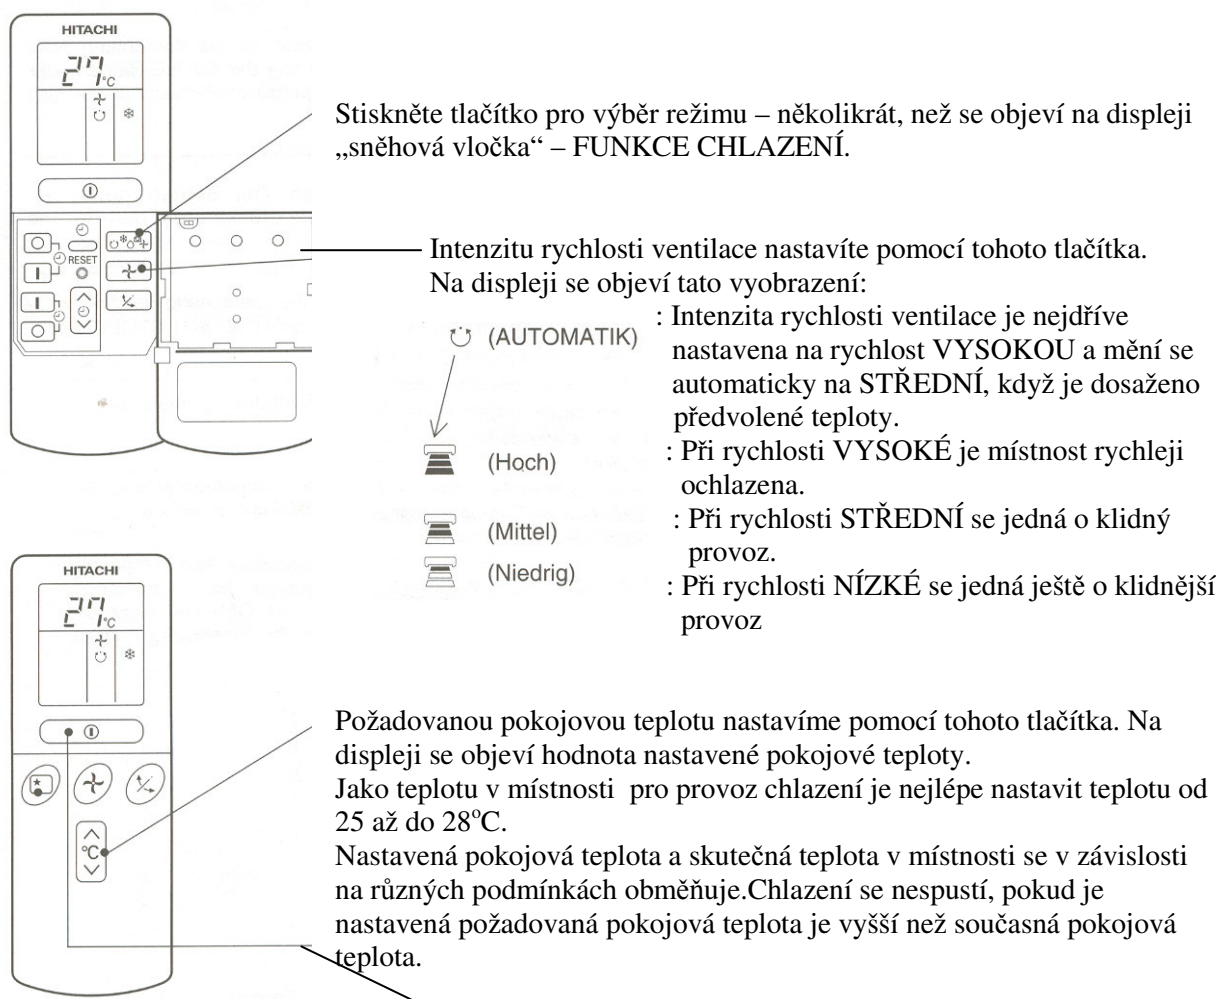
HITACHI

27°C

RESET

Stiskněte tlačítko pro výběr režimu – několikrát, než se objeví na displeji „sněhová vločka" – FUNKCE CHLAZENÍ.

Intenzitu rychlosti ventilace nastavíte pomocí tohoto tlačítka. Na displeji se objeví tato vyobrazení:

(AUTOMATIK) : Intenzita rychlosti ventilace je nejdříve nastavena na rychlost VYSOKOU a mění se automaticky na STŘEDNÍ, když je dosaženo předvolené teploty.

(Hoch) : Při rychlosti VYSOKÉ je místnost rychleji ochlazena.

(Mittel) : Při rychlosti STŘEDNÍ se jedná o klidný provoz.

(Niedrig) : Při rychlosti NÍZKÉ se jedná ještě o klidnější provoz

HITACHI

27°C

°C

Požadovanou pokojovou teplotu nastavíme pomocí tohoto tlačítka. Na displeji se objeví hodnota nastavené pokojové teploty.
Jako teplotu v místnosti pro provoz chlazení je nejlépe nastavit teplotu od 25 až do 28°C.
Nastavená pokojová teplota a skutečná teplota v místnosti se v závislosti na různých podmínkách obměňuje.Chlazení se nespustí, pokud je nastavená požadovaná pokojová teplota je vyšší než současná pokojová teplota.